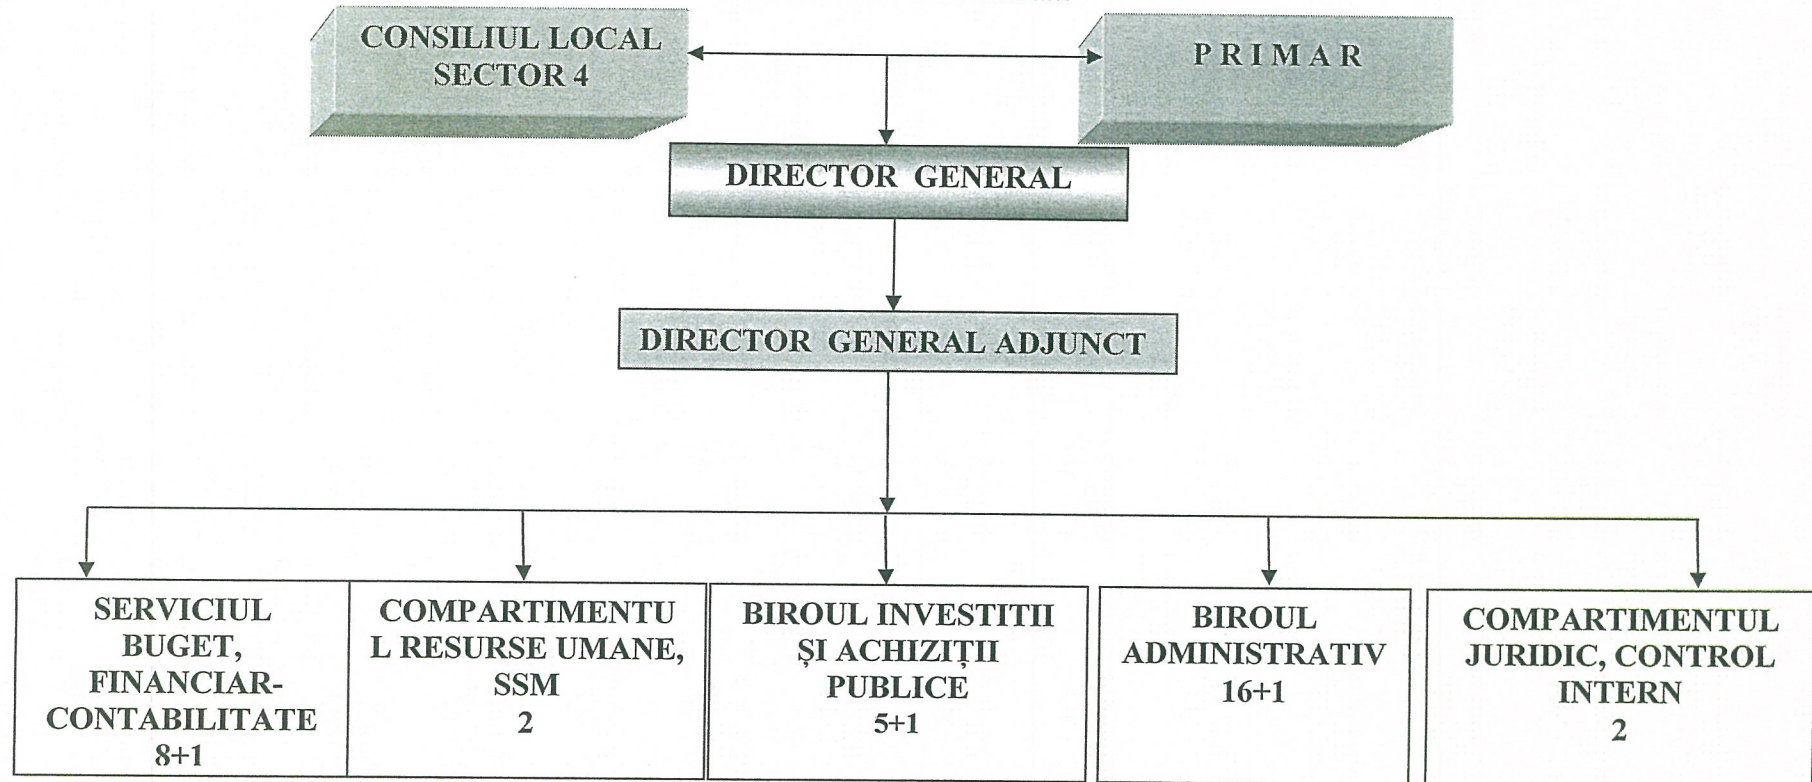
CONSILIUL LOCAL SECTOR 4

P R I M A R

DIRECTOR GENERAL

DIRECTOR GENERAL ADJUNCT

SERVICIUL BUGET, FINANCIAR-CONTABILITATE 8+1

COMPARTIMENTUL RESURSE UMANE, SSM 2

BIROUL INVESTITII ȘI ACHIZIȚII PUBLICE 5+1

BIROUL ADMINISTRATIV 16+1

COMPARTIMENTUL JURIDIC, CONTROL INTERN 2